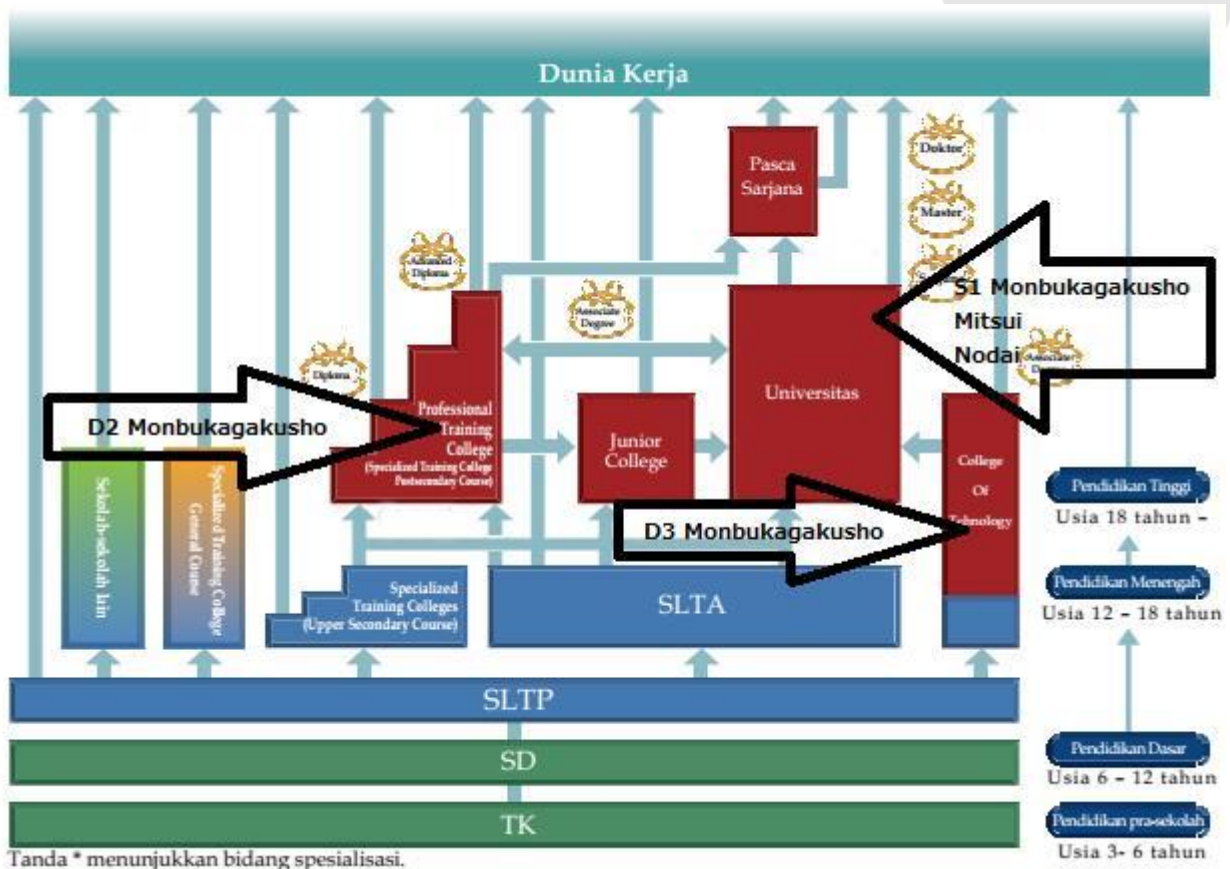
Dunia Kerja

Pasca Sarjana

Doktor

Master

Advanced Diploma

Associate Degree

S1 Monbukagakusho
Mitsui
Nodai

Diploma

Universitas

Associate Degree

D2 Monbukagakusho

Professional Training College (Specialized Training College Postsecondary Course)

Junior College

College Of Technology

D3 Monbukagakusho

Sekolah-sekolah lain

Specialized Training College General Course

Specialized Training Colleges (Upper Secondary Course)

SLTA

Pendidikan Tinggi
Usia 18 tahun -

Pendidikan Menengah
Usia 12 - 18 tahun

SLTP

SD

Pendidikan Dasar
Usia 6 - 12 tahun

TK

Pendidikan pra-sekolah
Usia 3- 6 tahun

Tanda * menunjukkan bidang spesialisasi.